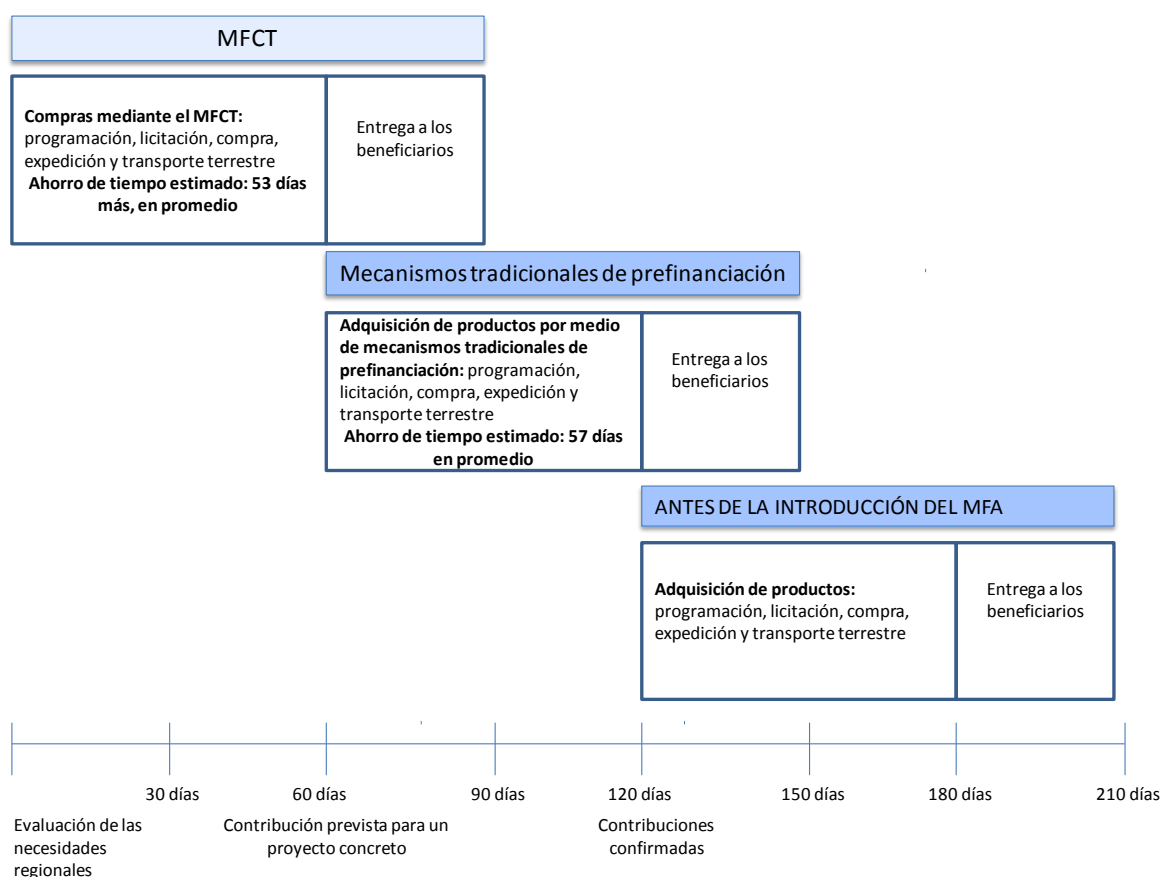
MFCT

**Compras mediante el MFCT:** programación, licitación, compra, expedición y transporte terrestre
**Ahorro de tiempo estimado: 53 días más, en promedio**

Entrega a los beneficiarios

Mecanismos tradicionales de prefinanciación

**Adquisición de productos por medio de mecanismos tradicionales de prefinanciación:** programación, licitación, compra, expedición y transporte terrestre
**Ahorro de tiempo estimado: 57 días en promedio**

Entrega a los beneficiarios

ANTES DE LA INTRODUCCIÓN DEL MFA

**Adquisición de productos:** programación, licitación, compra, expedición y transporte terrestre

Entrega a los beneficiarios

30 días
60 días
90 días
120 días
150 días
180 días
210 días

Evaluación de las necesidades regionales

Contribución prevista para un proyecto concreto

Contribuciones confirmadas